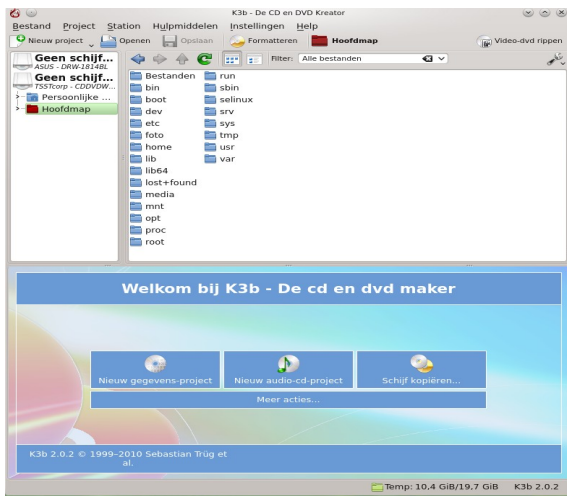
K3b - De CD en DVD Kreator

Bestand Project Station Hulpmiddelen Instellingen Help

Nieuw project Openen Opslaan Formatteren Hoofdmap Video-dvd rippen

Geen schijf...
ASUS - DRW-1814BL
Geen schijf...
TSSTcorp - CDDVDW...
Persoonlijke ...
Hoofdmap

Filter: Alle bestanden

Bestanden
bin
boot
dev
etc
foto
home
lib
lib64
lost+found
media
mnt
opt
proc
root
run
sbin
selinux
srv
sys
tmp
usr
var

Welkom bij K3b - De cd en dvd maker

Nieuw gegevens-project
Nieuw audio-cd-project
Schijf kopiëren...
Meer acties...

K3b 2.0.2 © 1999–2010 Sebastian Trüg et al.

Temp: 10,4 GiB/19,7 GiB K3b 2.0.2